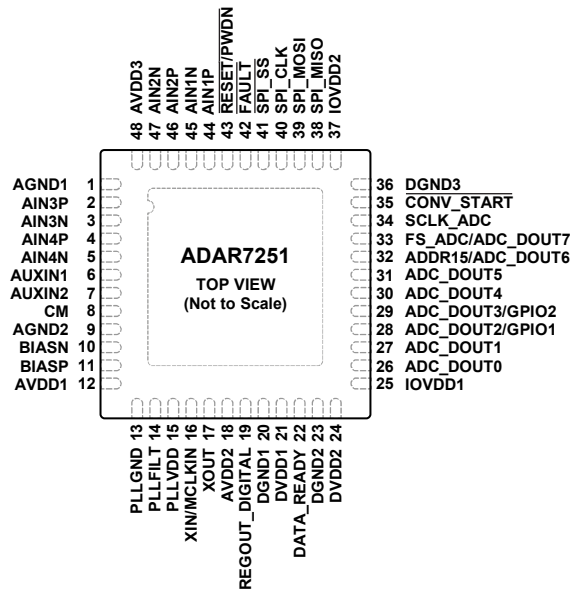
48 AVDD3
47 AIN2N
46 AIN2P
45 AIN1N
44 AIN1P
43 $\overline{\text{RESET/PWDN}}$
42 $\overline{\text{FAULT}}$
41 $\overline{\text{SPI\_SS}}$
40 SPI_CLK
39 SPI_MOSI
38 SPI_MISO
37 IOVDD2

AGND1 1
AIN3P 2
AIN3N 3
AIN4P 4
AIN4N 5
AUXIN1 6
AUXIN2 7
CM 8
AGND2 9
BIASN 10
BIASP 11
AVDD1 12

ADAR7251
TOP VIEW
(Not to Scale)

36 DGND3
35 $\overline{\text{CONV\_START}}$
34 SCLK_ADC
33 FS_ADC/ADC_DOUT7
32 ADDR15/ADC_DOUT6
31 ADC_DOUT5
30 ADC_DOUT4
29 ADC_DOUT3/GPIO2
28 ADC_DOUT2/GPIO1
27 ADC_DOUT1
26 ADC_DOUT0
25 IOVDD1

PLLGND 13
PLLFILT 14
PLLVDD 15
XIN/MCLKIN 16
XOUT 17
AVDD2 18
REGOUT_DIGITAL 19
DGND1 20
DVDD1 21
DATA_READY 22
DGND2 23
DVDD2 24